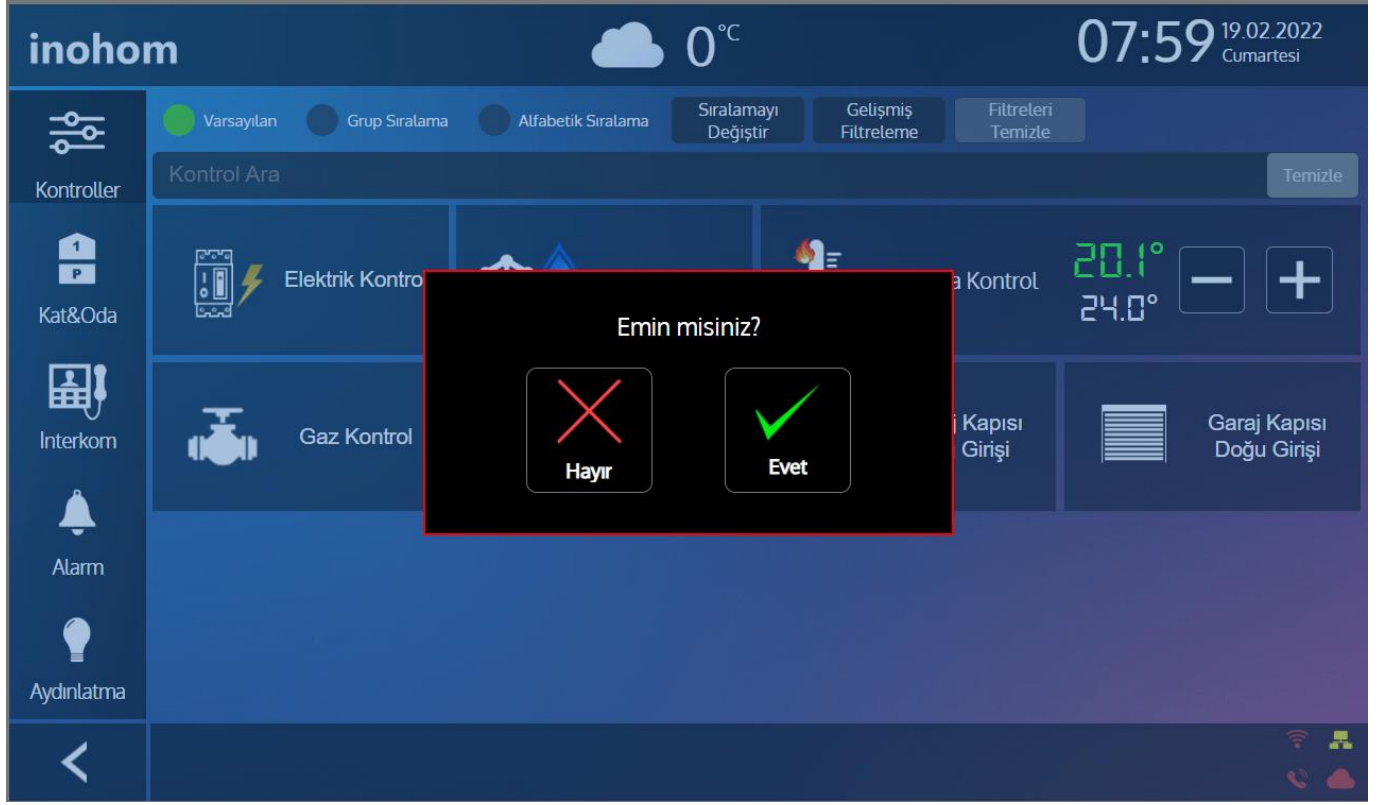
inohom

0°C

07:59 19.02.2022 Cumartesi

Kontroller

1
P
Kat&Oda

Interkom

Alarm

Aydınlatma

Varsayılan Grup Sıralama Alfabetik Sıralama Sıralamayı Değiştir Gelişmiş Filtreleme Filtreleri Temizle

Kontrol Ara

Temizle

Elektrik Kontro

a Kontrol

20.1°
24.0°

Gaz Kontrol

j Kapısı Girişi

Garaj Kapısı Doğu Girişi

Emin misiniz?

Hayır

Evet